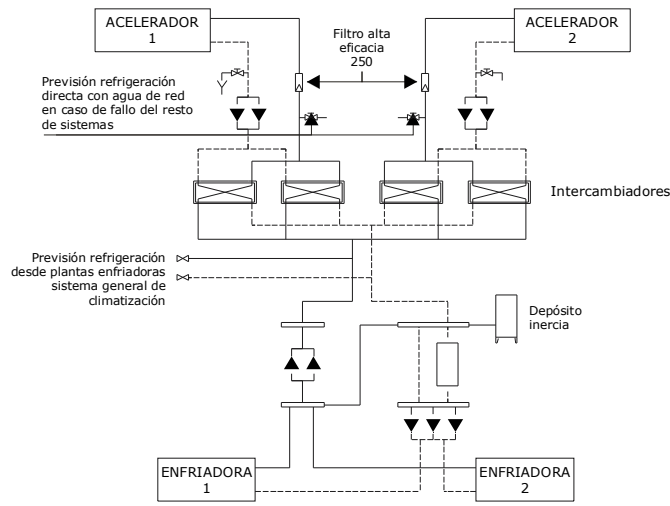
ACELERADOR 1

ACELERADOR 2

Filtro alta eficacia 250

Previsión refrigeración directa con agua de red en caso de fallo del resto de sistemas

Intercambiadores

Previsión refrigeración desde plantas enfriadoras sistema general de climatización

Depósito inercia

ENFRIADORA 1

ENFRIADORA 2